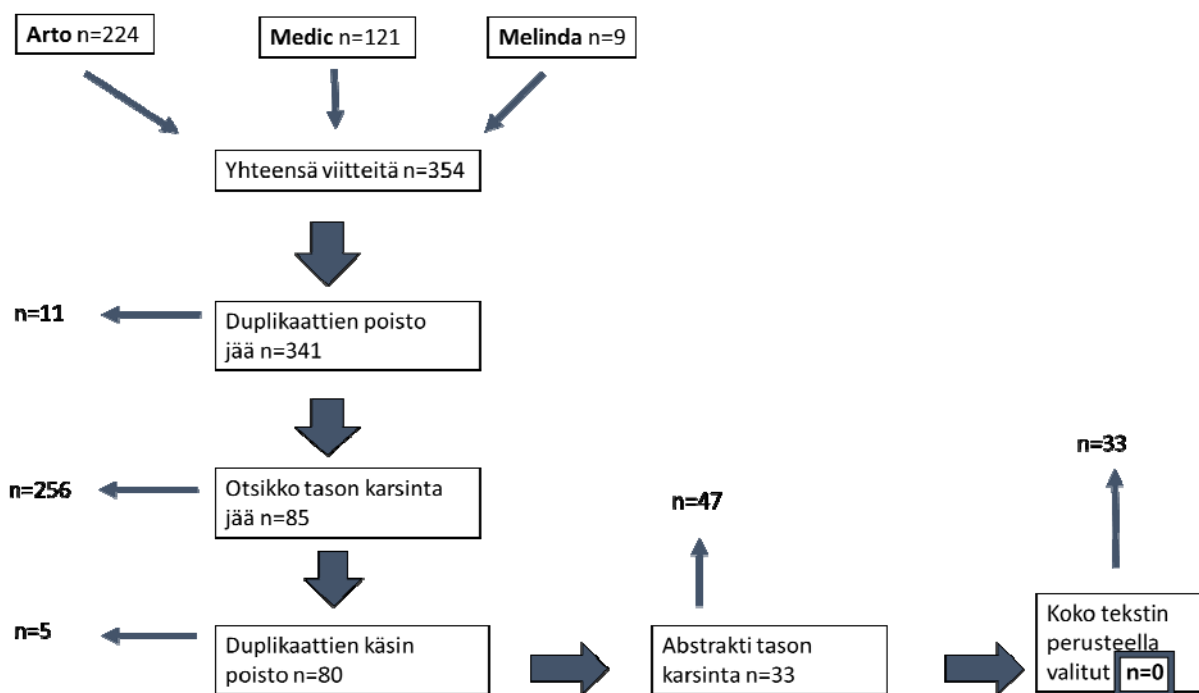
**Arto** n=224

**Medic** n=121

**Melinda** n=9

Yhteensä viitteitä n=354

n=11

Duplikaattien poisto jää n=341

n=256

Otsikko tason karsinta jää n=85

n=5

Duplikaattien käsin poisto n=80

n=47

Abstrakti tason karsinta n=33

n=33

Koko tekstin perusteella valitut n=0